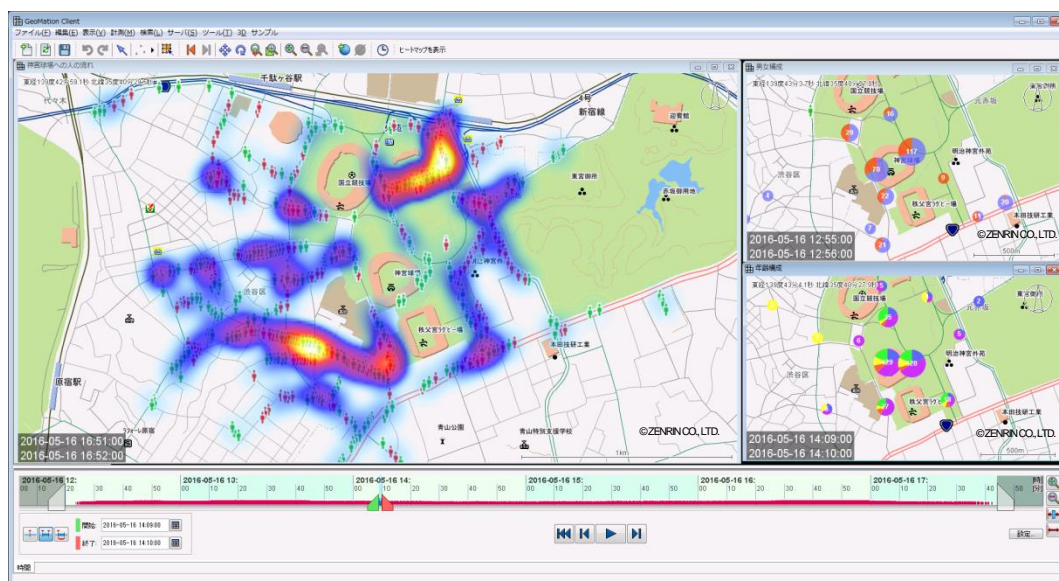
GeoMation Client
ファイル(F) 編集(E) 表示(V) 計測(M) 検索(L) サーバ(S) ツール(T) 3D サンプル
ヒートマップを表示

神宮球場への人の流れ
東経139度42分59.1秒 北緯35度40分57.2秒
千駄ケ谷駅
代々木
新宿線
迎賓館
国立競技場
東宮御所
赤坂御用地
神宮球場
渋谷区
秩父宮ラグビー場
本田技研工業
原宿駅
青山公園
青山特別支援学校
ラフォーレ原宿
©ZENRIN CO., LTD.
1km
2016-05-16 16:51:00
2016-05-16 16:52:00

男女構成
東経139度43分3.7秒 北緯35度40分35.1秒
国立競技場
北青山
神宮球場
明治神宮外苑
渋谷区
秩父宮ラグビー場
本田技研工業
©ZENRIN CO., LTD.
500m
2016-05-16 12:55:00
2016-05-16 12:56:00

年齢構成
東経139度43分4.1秒 北緯35度40分37.6秒
国立競技場
東宮御所
北青山
明治神宮外苑
渋谷区
秩父宮ラグビー場
本田技研工業
©ZENRIN CO., LTD.
500m
2016-05-16 14:09:00
2016-05-16 14:10:00

2016-05-16 12:
2016-05-16 13:
2016-05-16 14:
2016-05-16 15:
2016-05-16 16:
2016-05-16 17:
00 10 20 30 40 50 00 10 20 30 40 50 00 10 20 30 40 50 00 10 20 30 40 50 00 10 20 30 40 50 00 10 20 30 40 50

開始: 2016-05-16 14:09:00
終了: 2016-05-16 14:10:00
設定...
時間